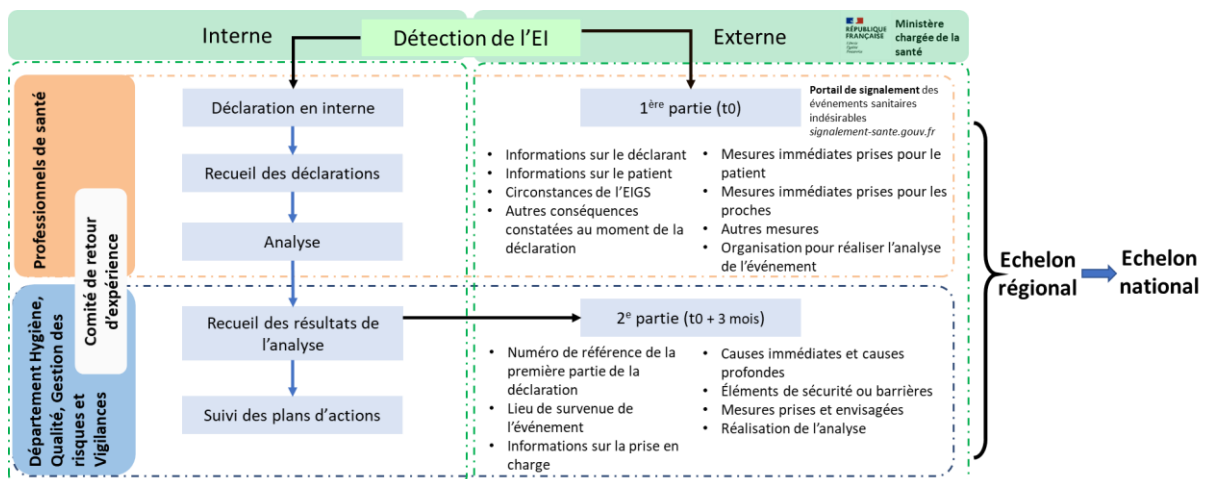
Interne

Détection de l'EI

Externe

RÉPUBLIQUE FRANÇAISE
Liberté
Égalité
Fraternité

Ministère chargée de la santé

Professionnels de santé

Comité de retour d'expérience

Département Hygiène, Qualité, Gestion des risques et Vigilances

Déclaration en interne

Recueil des déclarations

Analyse

Recueil des résultats de l'analyse

Suivi des plans d'actions

1$^{ère}$ partie (t0)

**Portail de signalement** des événements sanitaires indésirables
*signalement-sante.gouv.fr*

- Informations sur le déclarant
- Informations sur le patient
- Circonstances de l'EIGS
- Autres conséquences constatées au moment de la déclaration

- Mesures immédiates prises pour le patient
- Mesures immédiates prises pour les proches
- Autres mesures
- Organisation pour réaliser l'analyse de l'événement

2$^{e}$ partie (t0 + 3 mois)

- Numéro de référence de la première partie de la déclaration
- Lieu de survenue de l'événement
- Informations sur la prise en charge

- Causes immédiates et causes profondes
- Éléments de sécurité ou barrières
- Mesures prises et envisagées
- Réalisation de l'analyse

Echelon régional

Echelon national